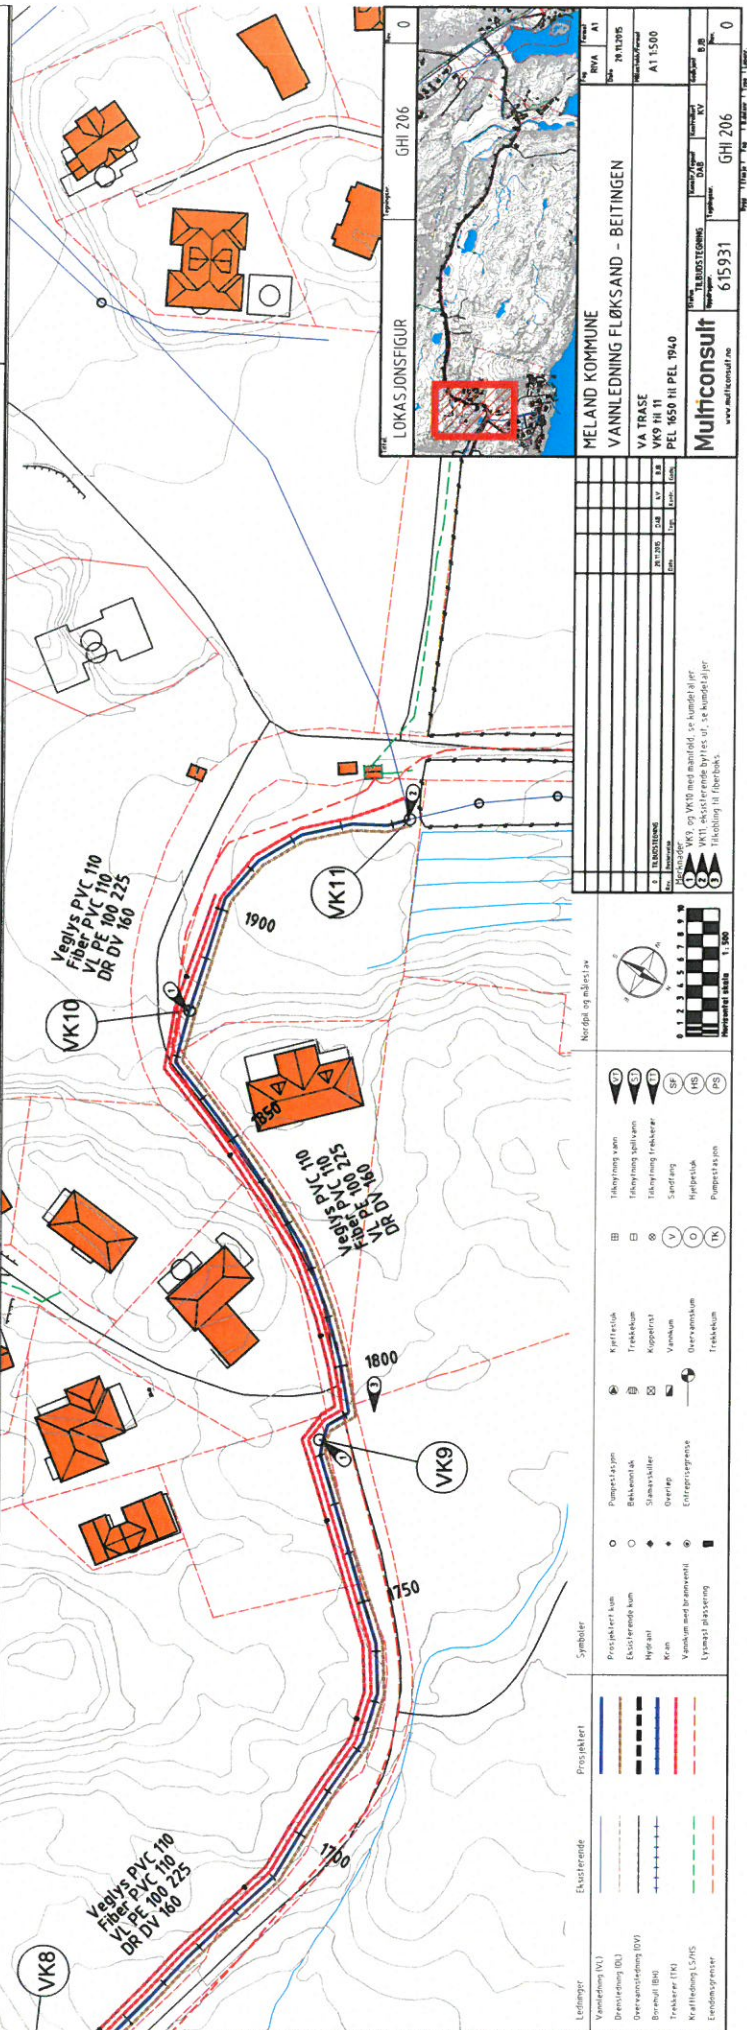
LOKASJONSFIGUR

GHI 206

0

MELAND KOMMUNE
VANNLEDNING FLØKSAND - BEITINGEN

VA TRASE
VK9 til 11
PEL 1650 til PEL 1940

Multiconsult
www.multiconsult.no

TILBUDSTEGNING

615931

GHI 206

0

A1 1:500

29.11.2015

RIVA

DAB

KV

BJB

Merknader
1 VK9, og VK10 med manifold, se kumdetaljer
2 VK11, eksisterende byttes ut, se kumdetaljer
3 Tilkobling til fiberboks

Nordpil og målestav

0 1 2 3 4 5 6 7 8 9 10

Horisontal skala 1:500

Veglys PVC 110
Fiber PVC 110
VL PE 100 225
DR DV 160

VK10

VK11

1900

1850

Veglys PVC 110
Fiber PVC 110
VL PE 100 225
DR DV 160

1800

VK9

1750

1700

Veglys PVC 110
Fiber PVC 110
VL PE 100 225
DR DV 160

VK8

| Ledninger | Eksisterende | Prosjektert |
|---|---|---|
| Vannledning (VL) | | |
| Drensledning (DL) | | |
| Overvannsledning (OV) | | |
| Borerull (BH) | | |
| Trekkerør (TK) | | |
| Kraftledning LS/HS | | |
| Eiendomsgrenser | | |

Symboler
Prosjektert kum
Eksisterende kum
Hydrant
Kran
Vannkum med brannventil
Lysmast plassering
Pumpestasjon
Bekkeinntak
Stamavskiller
Overløp
Entreprisegrense
Kjeftesluk
Trekkekum
Koppelrist
Vannkum
Overvannskum
Trekkekum
Tilknytning vann
Tilknytning spillvann
Tilknytning trekkerør
Sandfang
Hjelpesluk
Pumpestasjon